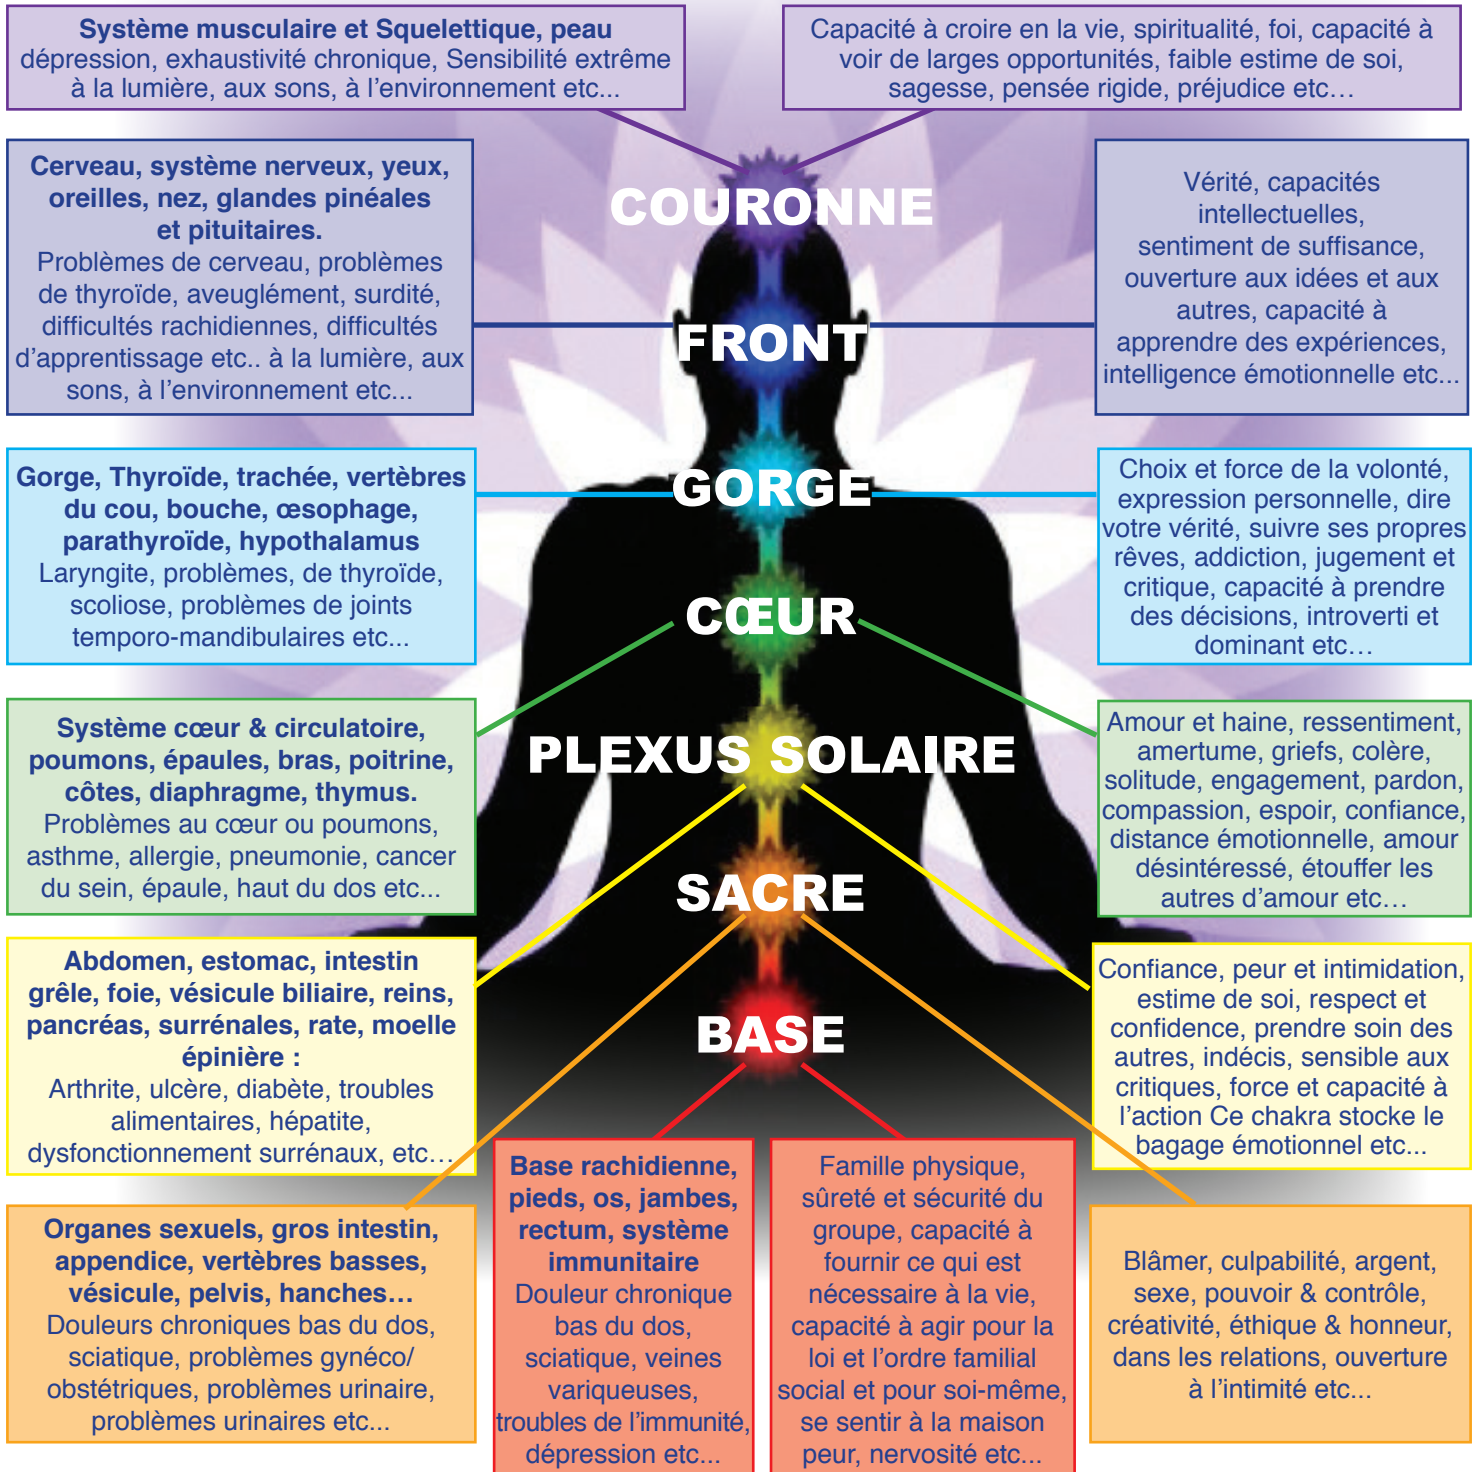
Système musculaire et Squelettique, peau
dépression, exhaustivité chronique, Sensibilité extrême à la lumière, aux sons, à l'environnement etc...

Capacité à croire en la vie, spiritualité, foi, capacité à voir de larges opportunités, faible estime de soi, sagesse, pensée rigide, préjudice etc…

COURONNE

Cerveau, système nerveux, yeux, oreilles, nez, glandes pinéales et pituitaires.
Problèmes de cerveau, problèmes de thyroïde, aveuglément, surdité, difficultés rachidiennes, difficultés d'apprentissage etc.. à la lumière, aux sons, à l'environnement etc...

FRONT

Vérité, capacités intellectuelles, sentiment de suffisance, ouverture aux idées et aux autres, capacité à apprendre des expériences, intelligence émotionnelle etc...

Gorge, Thyroïde, trachée, vertèbres du cou, bouche, œsophage, parathyroïde, hypothalamus
Laryngite, problèmes, de thyroïde, scoliose, problèmes de joints temporo-mandibulaires etc...

GORGE

Choix et force de la volonté, expression personnelle, dire votre vérité, suivre ses propres rêves, addiction, jugement et critique, capacité à prendre des décisions, introverti et dominant etc…

CŒUR

Système cœur & circulatoire, poumons, épaules, bras, poitrine, côtes, diaphragme, thymus.
Problèmes au cœur ou poumons, asthme, allergie, pneumonie, cancer du sein, épaule, haut du dos etc...

PLEXUS SOLAIRE

Amour et haine, ressentiment, amertume, griefs, colère, solitude, engagement, pardon, compassion, espoir, confiance, distance émotionnelle, amour désintéressé, étouffer les autres d'amour etc…

SACRE

Abdomen, estomac, intestin grêle, foie, vésicule biliaire, reins, pancréas, surrénales, rate, moelle épinière :
Arthrite, ulcère, diabète, troubles alimentaires, hépatite, dysfonctionnement surrénaux, etc…

Confiance, peur et intimidation, estime de soi, respect et confidence, prendre soin des autres, indécis, sensible aux critiques, force et capacité à l'action Ce chakra stocke le bagage émotionnel etc...

BASE

Organes sexuels, gros intestin, appendice, vertèbres basses, vésicule, pelvis, hanches…
Douleurs chroniques bas du dos, sciatique, problèmes gynéco/obstétriques, problèmes urinaire, problèmes urinaires etc...

Base rachidienne, pieds, os, jambes, rectum, système immunitaire
Douleur chronique bas du dos, sciatique, veines variqueuses, troubles de l'immunité, dépression etc...

Famille physique, sûreté et sécurité du groupe, capacité à fournir ce qui est nécessaire à la vie, capacité à agir pour la loi et l'ordre familial social et pour soi-même, se sentir à la maison peur, nervosité etc...

Blâmer, culpabilité, argent, sexe, pouvoir & contrôle, créativité, éthique & honneur, dans les relations, ouverture à l'intimité etc...